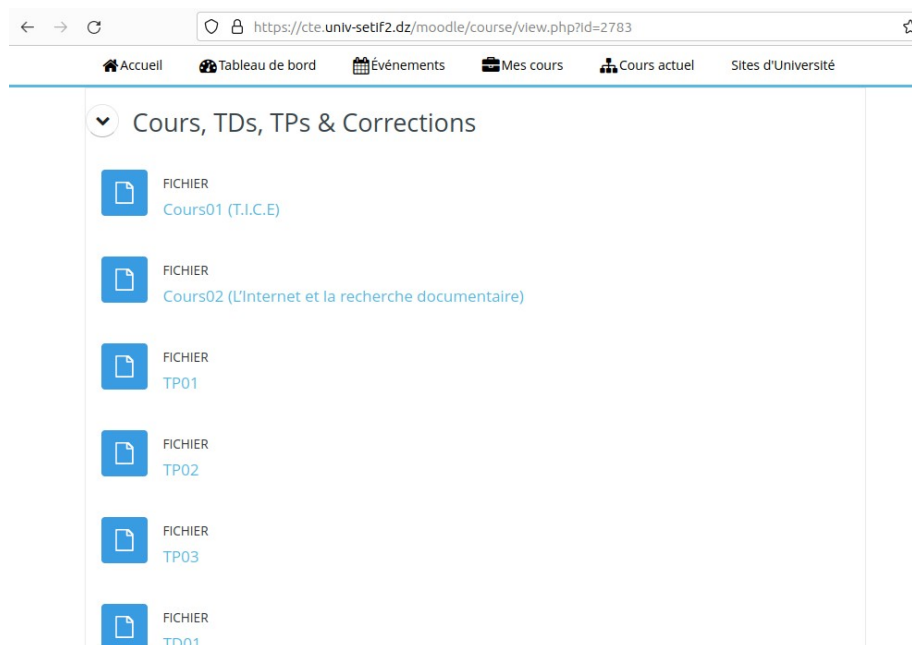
https://cte.univ-setif2.dz/moodle/course/view.php?id=2783

Accueil Tableau de bord Événements Mes cours Cours actuel Sites d'Université

Cours, TDs, TPs & Corrections

FICHIER
Cours01 (T.I.C.E)

FICHIER
Cours02 (L'Internet et la recherche documentaire)

FICHIER
TP01

FICHIER
TP02

FICHIER
TP03

FICHIER
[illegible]